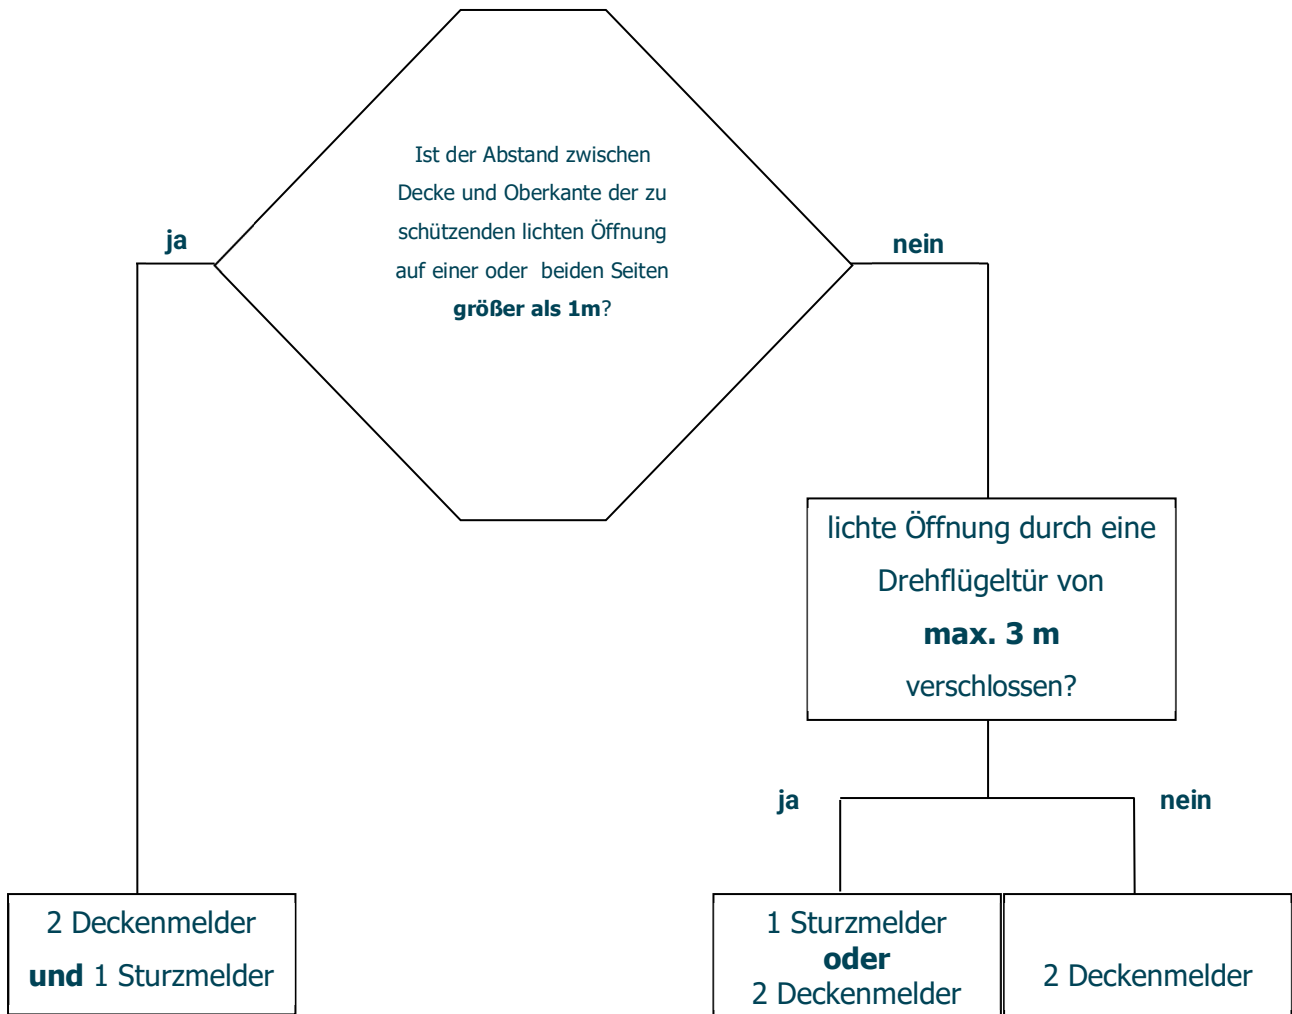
Ist der Abstand zwischen Decke und Oberkante der zu schützenden lichten Öffnung auf einer oder beiden Seiten **größer als 1m**?

ja

nein

lichte Öffnung durch eine Drehflügeltür von **max. 3 m** verschlossen?

ja

nein

2 Deckenmelder **und** 1 Sturzmelder

1 Sturzmelder **oder** 2 Deckenmelder

2 Deckenmelder